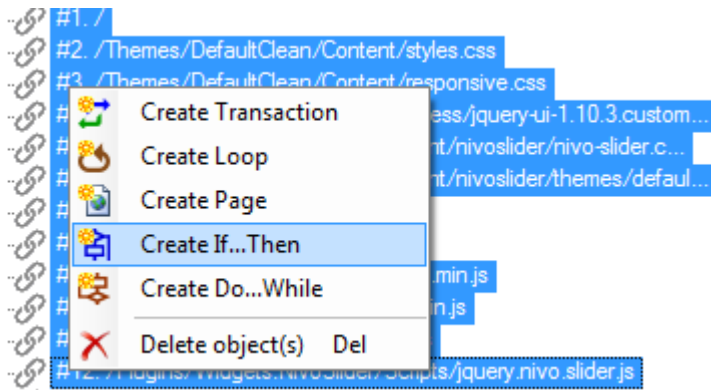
#1. /
#2. /Themes/DefaultClean/Content/styles.css
#3. /Themes/DefaultClean/Content/responsive.css
#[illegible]ess/jquery-ui-1.10.3.custom...
#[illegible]nt/nivoslider/nivo-slider.c...
#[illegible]nt/nivoslider/themes/defaul...
#
#
#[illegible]min.js
#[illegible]n.js
#
#12. /Plugins/Widgets.NivoSlider/Scripts/jquery.nivo.slider.js

Create Transaction
Create Loop
Create Page
Create If...Then
Create Do...While
Delete object(s) Del